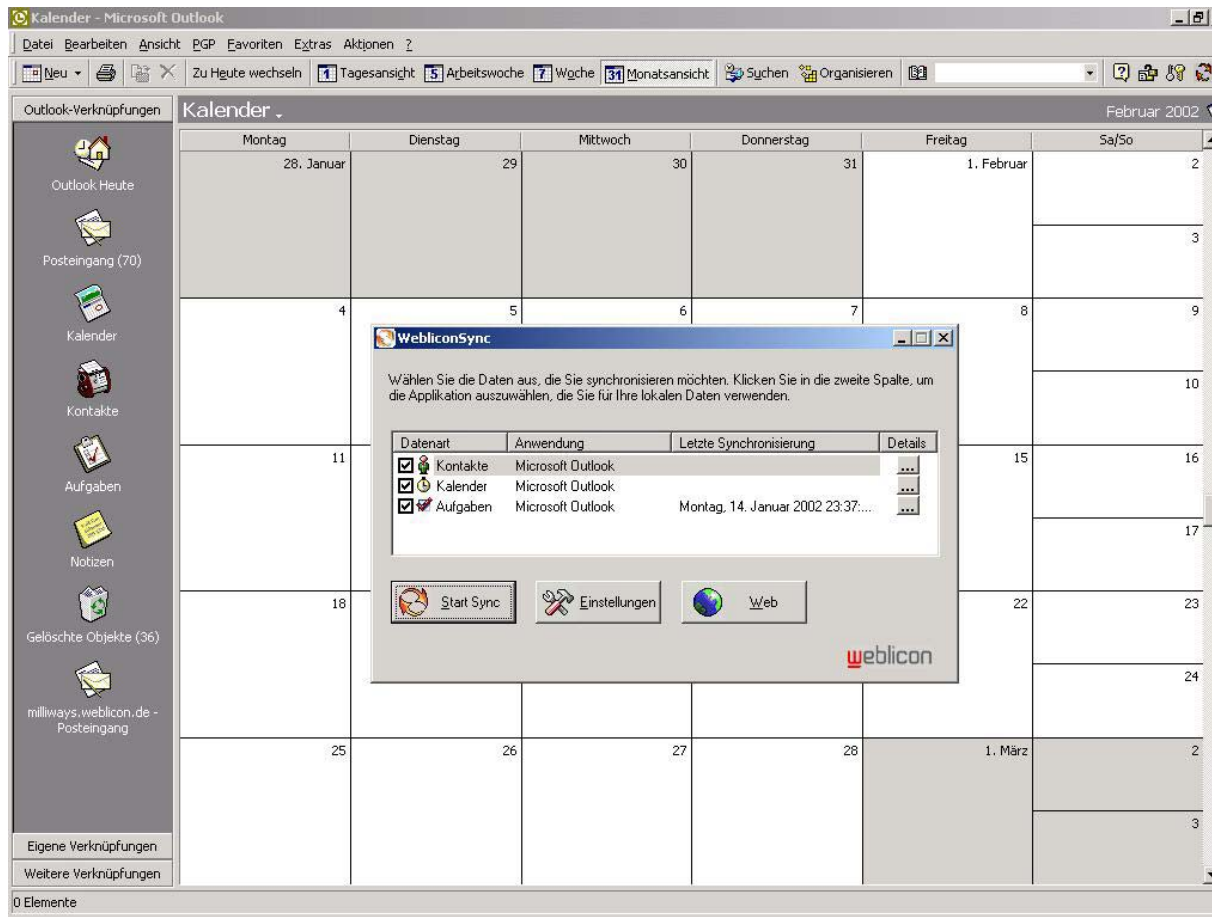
Kalender - Microsoft Outlook

Datei Bearbeiten Ansicht PGP Favoriten Extras Aktionen ?

Neu Zu Heute wechseln 1 Tagesansicht 5 Arbeitswoche 7 Woche 31 Monatsansicht Suchen Organisieren

Outlook-Verknüpfungen

Outlook Heute

Posteingang (70)

Kalender

Kontakte

Aufgaben

Notizen

Gelöschte Objekte (36)

milliways.weblicon.de - Posteingang

Eigene Verknüpfungen

Weitere Verknüpfungen

Kalender

Februar 2002

| Montag | Dienstag | Mittwoch | Donnerstag | Freitag | Sa/So |
|---|---|---|---|---|---|
| 28. Januar | 29 | 30 | 31 | 1. Februar | 2 / 3 |
| 4 | 5 | 6 | 7 | 8 | 9 / 10 |
| 11 | | | | 15 | 16 / 17 |
| 18 | | | | 22 | 23 / 24 |
| 25 | 26 | 27 | 28 | 1. März | 2 / 3 |

WebliconSync

Wählen Sie die Daten aus, die Sie synchronisieren möchten. Klicken Sie in die zweite Spalte, um die Applikation auszuwählen, die Sie für Ihre lokalen Daten verwenden.

| Datenart | Anwendung | Letzte Synchronisierung | Details |
|---|---|---|---|
| Kontakte | Microsoft Outlook | | ... |
| Kalender | Microsoft Outlook | | ... |
| Aufgaben | Microsoft Outlook | Montag, 14. Januar 2002 23:37:... | ... |

Start Sync

Einstellungen

Web

weblicon

0 Elemente